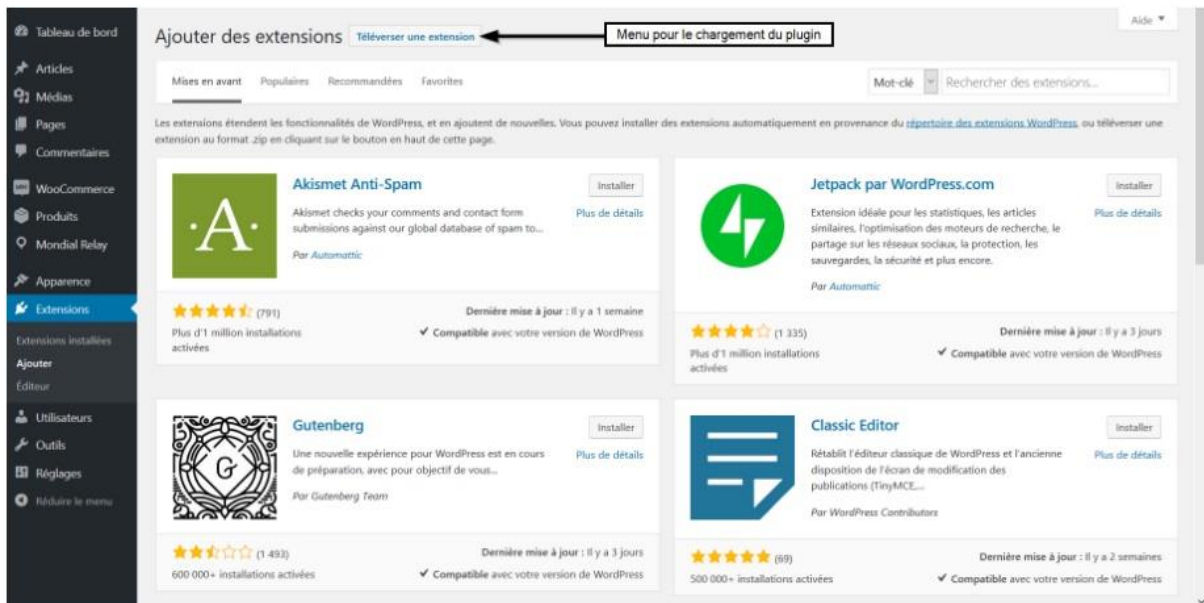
Tableau de bord
Articles
Médias
Pages
Commentaires
WooCommerce
Produits
Mondial Relay
Apparence
Extensions
Extensions installées
Ajouter
Éditeur
Utilisateurs
Outils
Réglages
Réduire le menu

Ajouter des extensions Téléverser une extension
Menu pour le chargement du plugin
Aide ▾

Mises en avant Populaires Recommandées Favorites
Mot-clé Rechercher des extensions...

Les extensions étendent les fonctionnalités de WordPress, et en ajoutent de nouvelles. Vous pouvez installer des extensions automatiquement en provenance du répertoire des extensions WordPress, ou téléverser une extension au format .zip en cliquant sur le bouton en haut de cette page.

Akismet Anti-Spam
Installer
Plus de détails
Akismet checks your comments and contact form submissions against our global database of spam to...
Par Automattic
(791)
Plus d'1 million installations activées
Dernière mise à jour : Il y a 1 semaine
✔ Compatible avec votre version de WordPress

Jetpack par WordPress.com
Installer
Plus de détails
Extension idéale pour les statistiques, les articles similaires, l'optimisation des moteurs de recherche, le partage sur les réseaux sociaux, la protection, les sauvegardes, la sécurité et plus encore.
Par Automattic
(1 335)
Plus d'1 million installations activées
Dernière mise à jour : Il y a 3 jours
✔ Compatible avec votre version de WordPress

Gutenberg
Installer
Plus de détails
Une nouvelle expérience pour WordPress est en cours de préparation, avec pour objectif de vous...
Par Gutenberg Team
(1 493)
600 000+ installations activées
Dernière mise à jour : Il y a 3 jours
✔ Compatible avec votre version de WordPress

Classic Editor
Installer
Plus de détails
Rétablit l'éditeur classique de WordPress et l'ancienne disposition de l'écran de modification des publications (TinyMCE,...
Par WordPress Contributors
(69)
500 000+ installations activées
Dernière mise à jour : Il y a 2 semaines
✔ Compatible avec votre version de WordPress